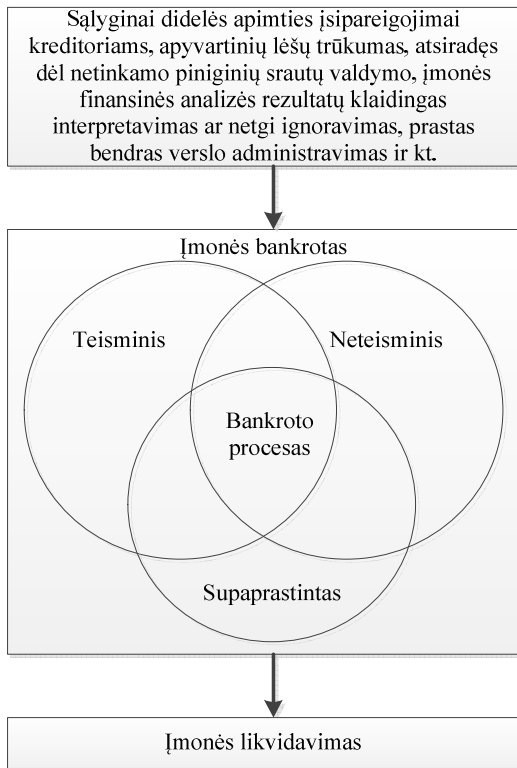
Sąlyginai didelės apimties įsipareigojimai kreditoriams, apyvartinių lėšų trūkumas, atsiradęs dėl netinkamo piniginių srautų valdymo, įmonės finansinės analizės rezultatų klaidingas interpretavimas ar netgi ignoravimas, prastas bendras verslo administravimas ir kt.

Įmonės bankrotas

Teisminis

Neteisminis

Bankroto procesas

Supaprastintas

Įmonės likvidavimas